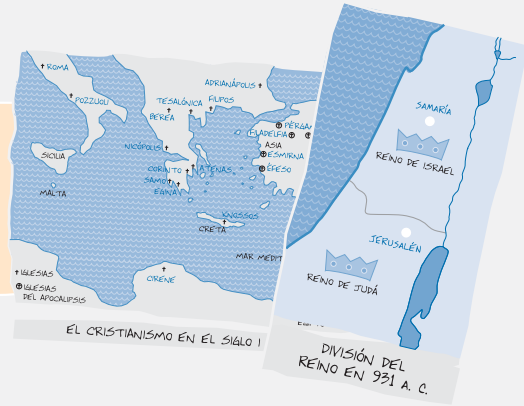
ROMA
POZZUOLI
ADRIANÁPOLIS
TESALÓNICA
FILIPOS
BEREA
PÉRGA
FILADELFIA
ASIA
ESMIRNA
ÉFESO
SICILIA
NICÓPOLIS
CORINTO
ATENAS
SAMOS
EFANIA
MALTA
GNIDOS
CRETA
MAR MEDIT
IGLESIAS
IGLESIAS DEL APOCALIPSIS
CIRENE
EL CRISTIANISMO EN EL SIGLO I

SAMARÍA
REINO DE ISRAEL
JERUSALÉN
REINO DE JUDÁ
DIVISIÓN DEL REINO EN 931 A. C.